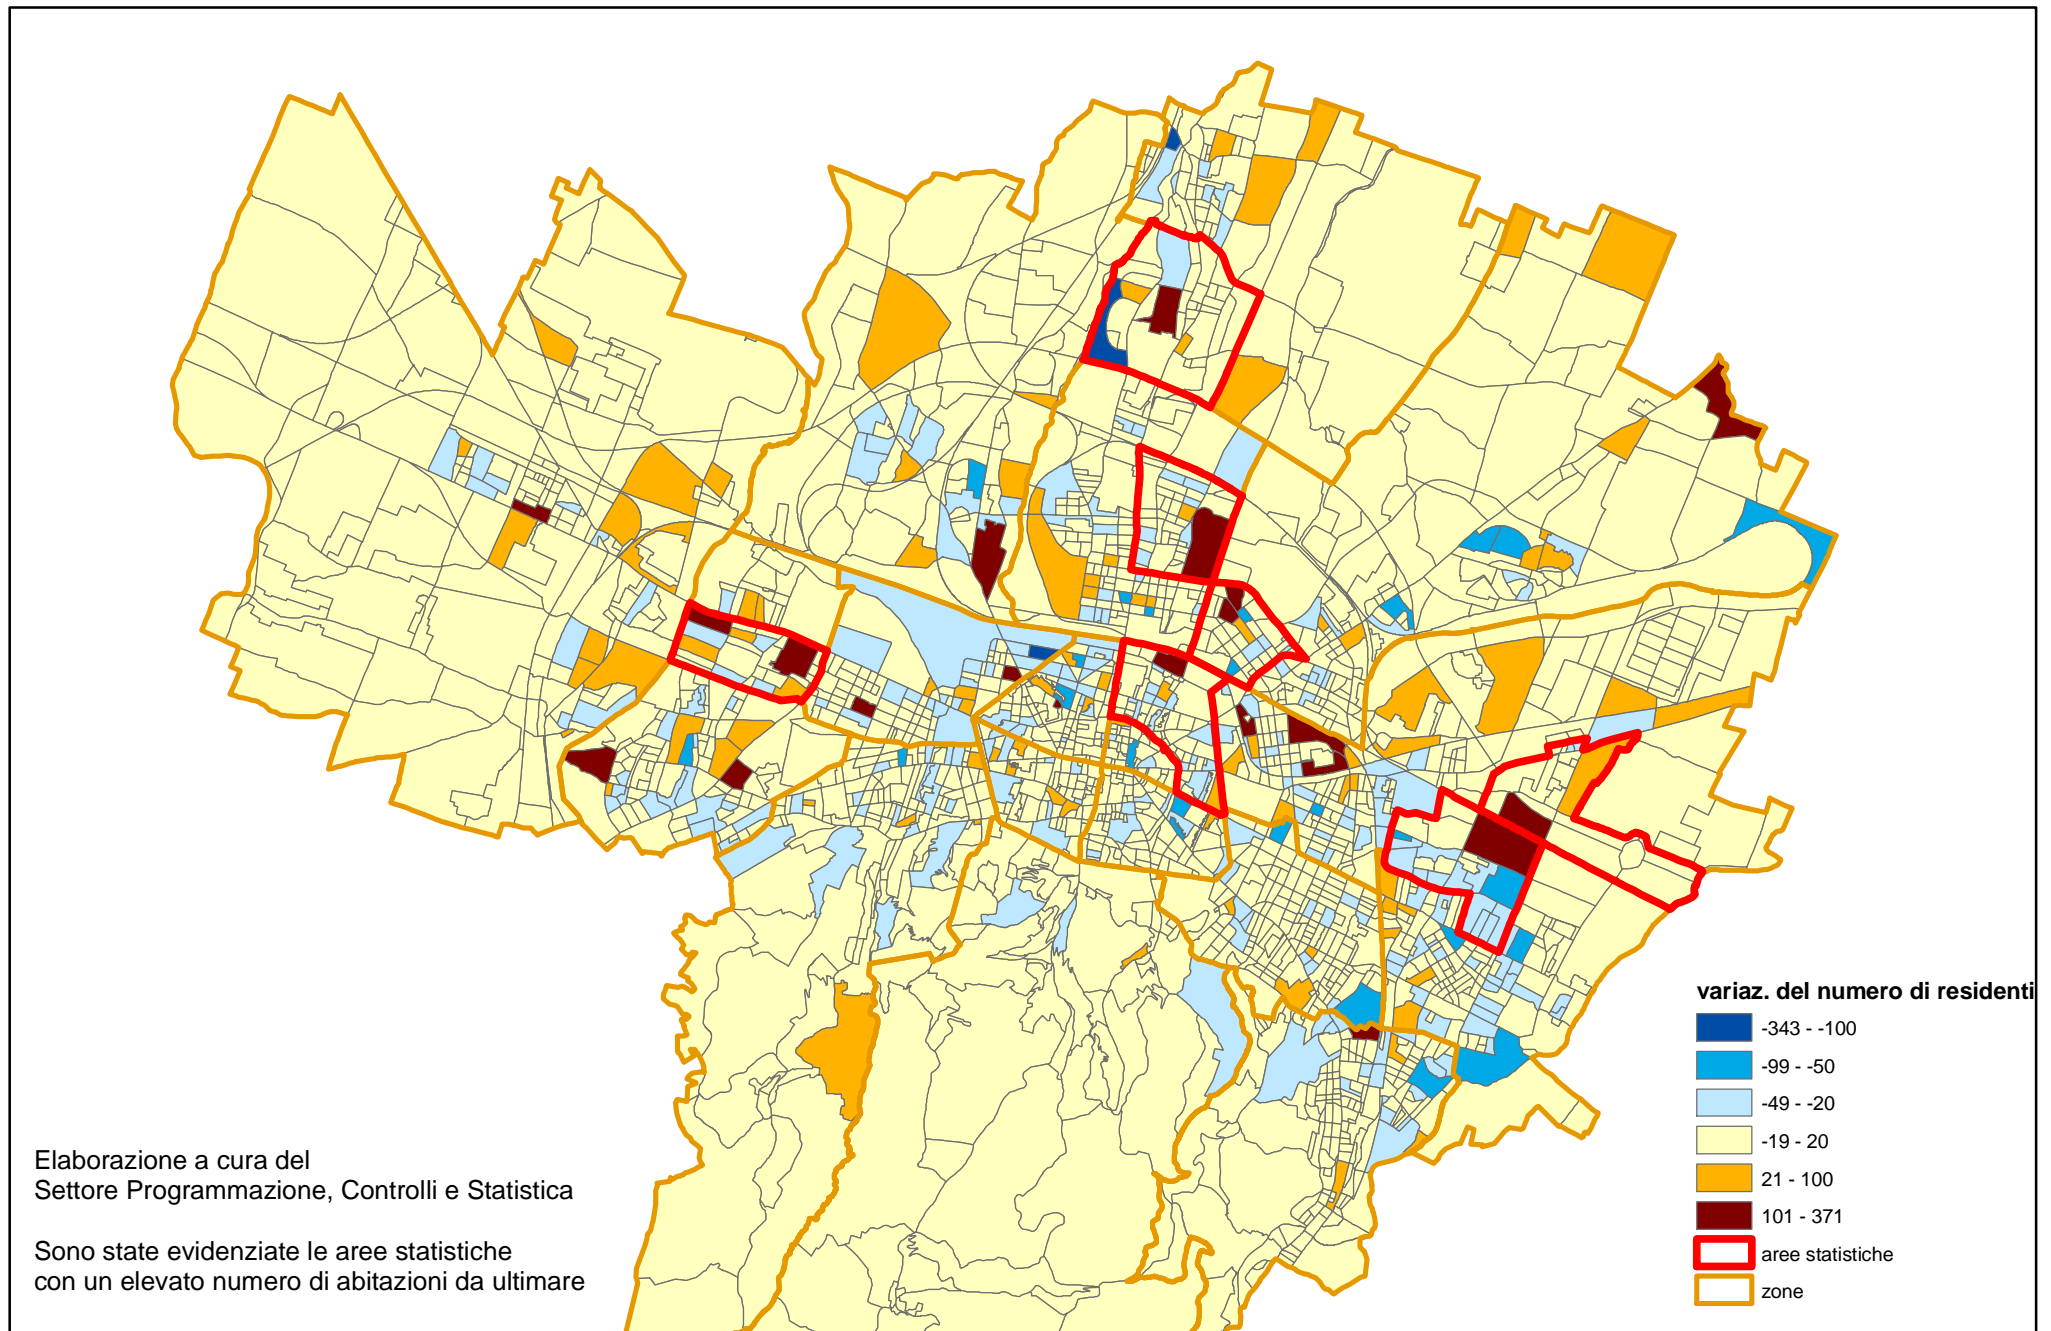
variaz. del numero di residenti

-343 - -100
-99 - -50
-49 - -20
-19 - 20
21 - 100
101 - 371
aree statistiche
zone

Elaborazione a cura del
Settore Programmazione, Controlli e Statistica

Sono state evidenziate le aree statistiche
con un elevato numero di abitazioni da ultimare